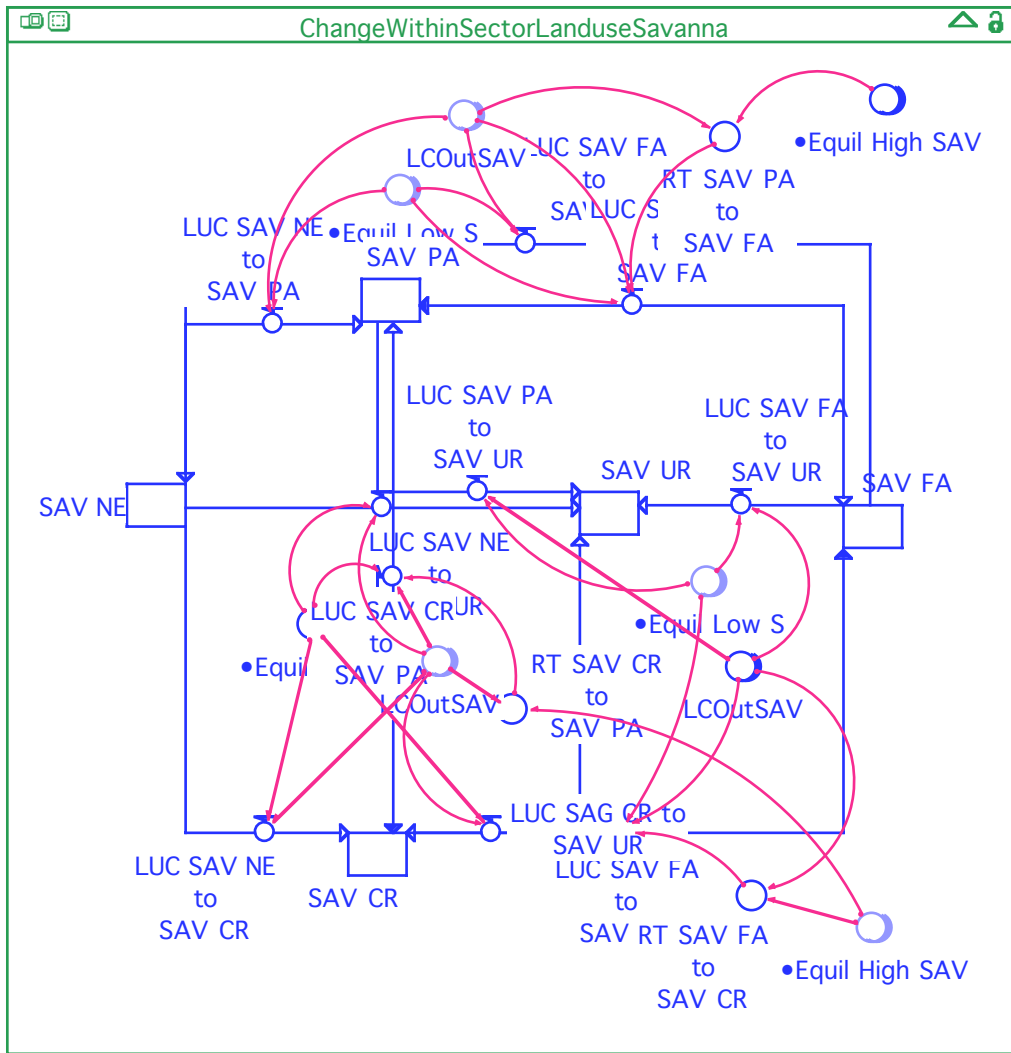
ChangeWithinSectorLanduseSavanna

LCOutSAV

LUC SAV FA to SA' LUC S t SAV FA

RT SAV PA to SAV FA

•Equil High SAV

LUC SAV NE to SAV PA

•Equil Low S

SAV PA

LUC SAV PA to SAV UR

LUC SAV FA to SAV UR

SAV UR

SAV FA

SAV NE

LUC SAV NE to UR

LUC SAV CR to SAV PA

•Equi

•Equil Low S

RT SAV CR to SAV PA

LCOutSAV

LCOutSAV

LUC SAG CR to SAV UR

LUC SAV NE to SAV CR

SAV CR

LUC SAV FA to SAV RT SAV FA to SAV CR

•Equil High SAV